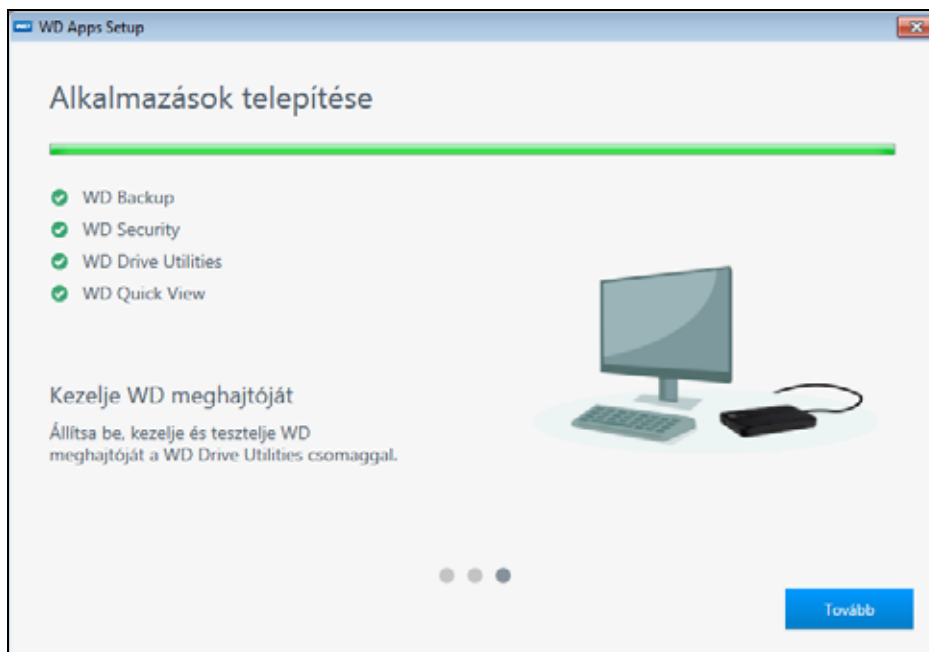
WD Apps Setup

Alkalmazások telepítése

WD Backup
WD Security
WD Drive Utilities
WD Quick View

Kezelje WD meghajtóját

Állítsa be, kezelje és tesztelje WD meghajtóját a WD Drive Utilities csomaggal.

Tovább